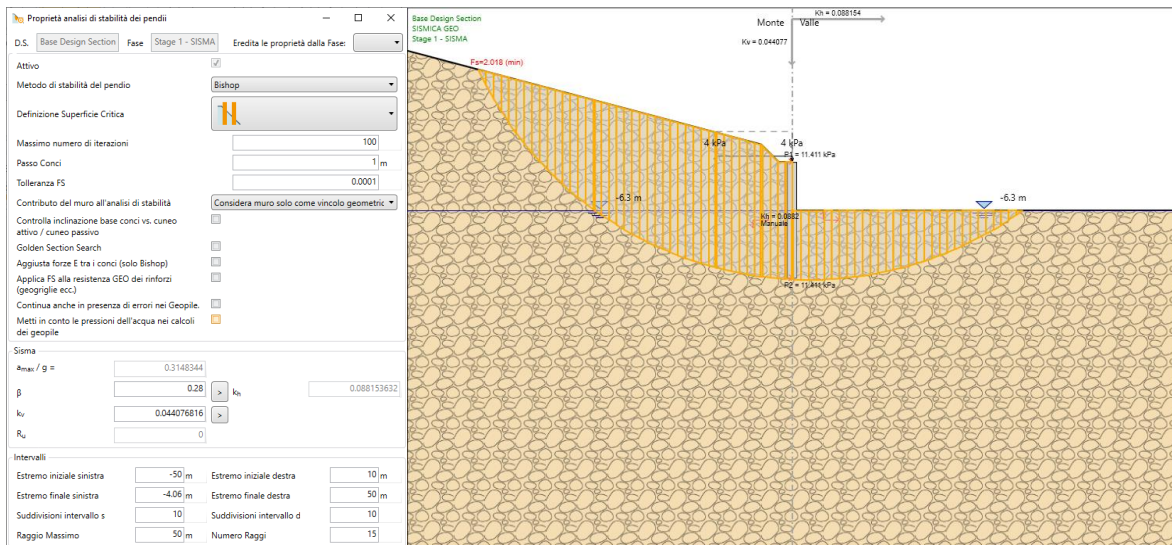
Proprietà analisi di stabilità dei pendii

D.S. Base Design Section Fase Stage 1 - SISMA Eredita le proprietà dalla Fase:

Attivo

Metodo di stabilità del pendio Bishop

Definizione Superficie Critica

Massimo numero di iterazioni 100

Passo Conci 1 m

Tolleranza FS 0.0001

Contributo del muro all'analisi di stabilità Considera muro solo come vincolo geometric

Controlla inclinazione base conci vs. cuneo attivo / cuneo passivo

Golden Section Search

Aggiusta forze E tra i conci (solo Bishop)

Applica FS alla resistenza GEO dei rinforzi (geogriglie ecc.)

Continua anche in presenza di errori nei Geopile.

Metti in conto le pressioni dell'acqua nei calcoli dei geopile

Sisma

$a_{max}$ / g = 0.3148344

β 0.28 > $k_h$ 0.088153632

$k_v$ 0.044076816 >

$R_u$ 0

Intervalli

Estremo iniziale sinistra -50 m Estremo iniziale destra 10 m

Estremo finale sinistra -4.06 m Estremo finale destra 50 m

Suddivisioni intervallo s 10 Suddivisioni intervallo d 10

Raggio Massimo 50 m Numero Raggi 15

Base Design Section
SISMICA GEO
Stage 1 - SISMA

Monte Valle

Kh = 0.088154

Kv = 0.044077

Fs=2.018 (min)

4 kPa

4 kPa

P1 = 11.411 kPa

-6.3 m

Kh = 0.0882
Manuale

-6.3 m

P2 = 11.411 kPa